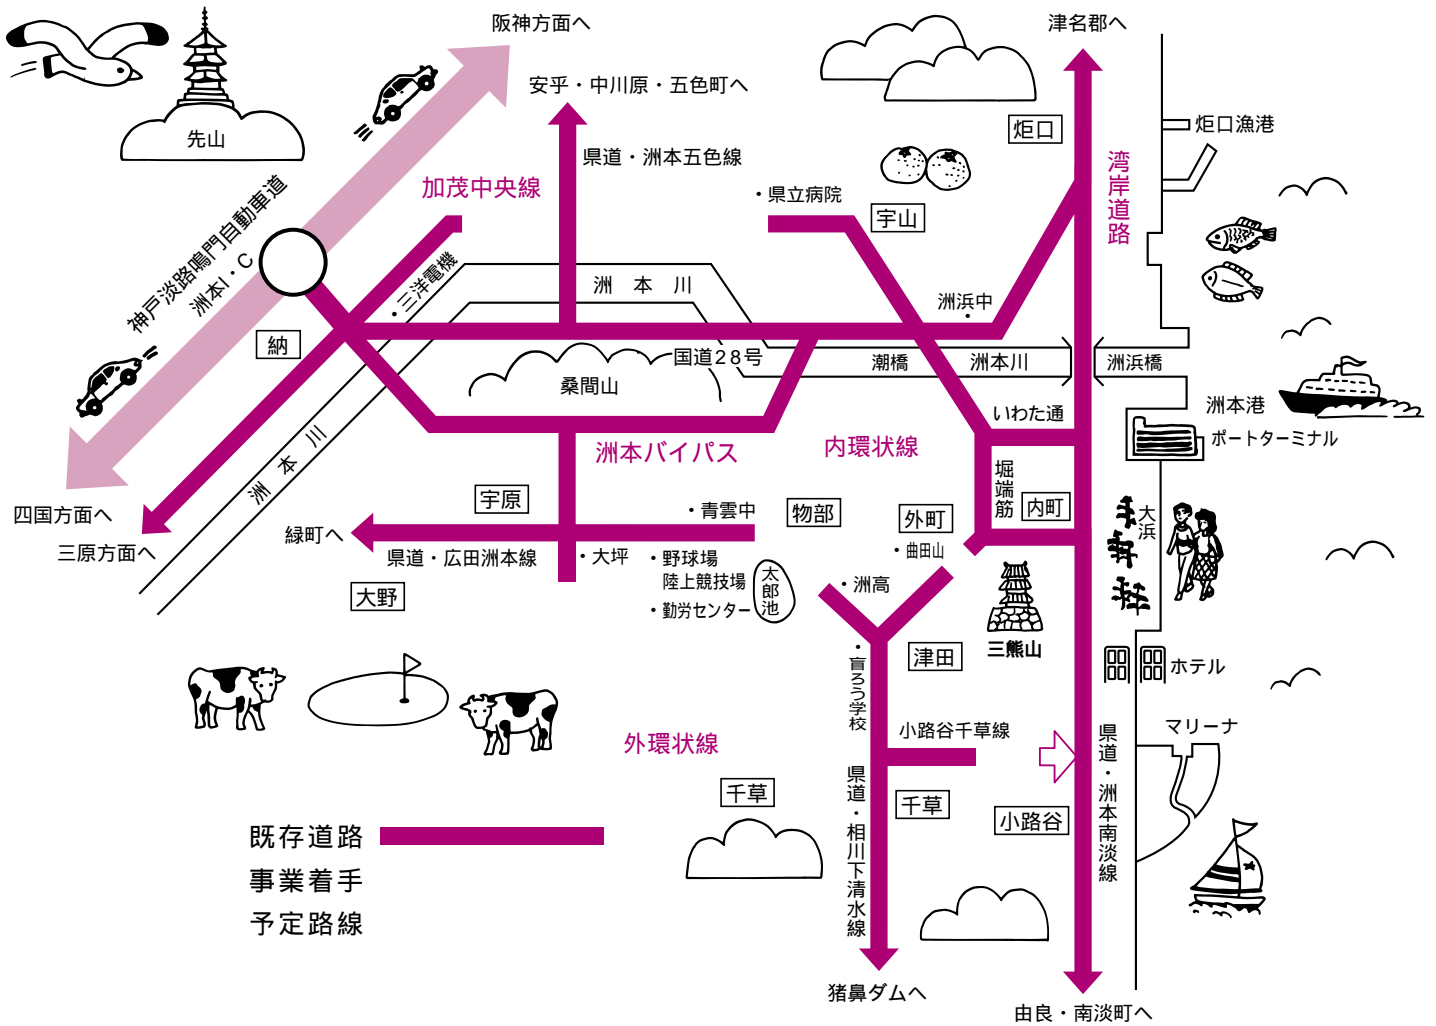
阪神方面へ
津名郡へ
安乎・中川原・五色町へ
先山
炬口
炬口漁港
県道・洲本五色線
湾岸道路
加茂中央線
・県立病院
宇山
神戸淡路鳴門自動車道
洲本I・C
・三洋電機
洲　本　川
洲浜中
納
国道28号
潮橋
洲本川
洲浜橋
桑間山
洲本港
いわた通
ポートターミナル
洲本バイパス
内環状線
洲　本　川
宇原
堀端筋
内町
四国方面へ
物部
外町
大浜
・青雲中
三原方面へ
緑町へ
県道・広田洲本線
・大坪
・野球場
陸上競技場
・勤労センター
太郎池
・曲田山
・洲高
大野
三熊山
津田
・盲ろう学校
ホテル
マリーナ
小路谷千草線
外環状線
県道・洲本南淡線
千草
県道・相川下清水線
千草
既存道路
事業着手
予定路線
小路谷
猪鼻ダムへ
由良・南淡町へ